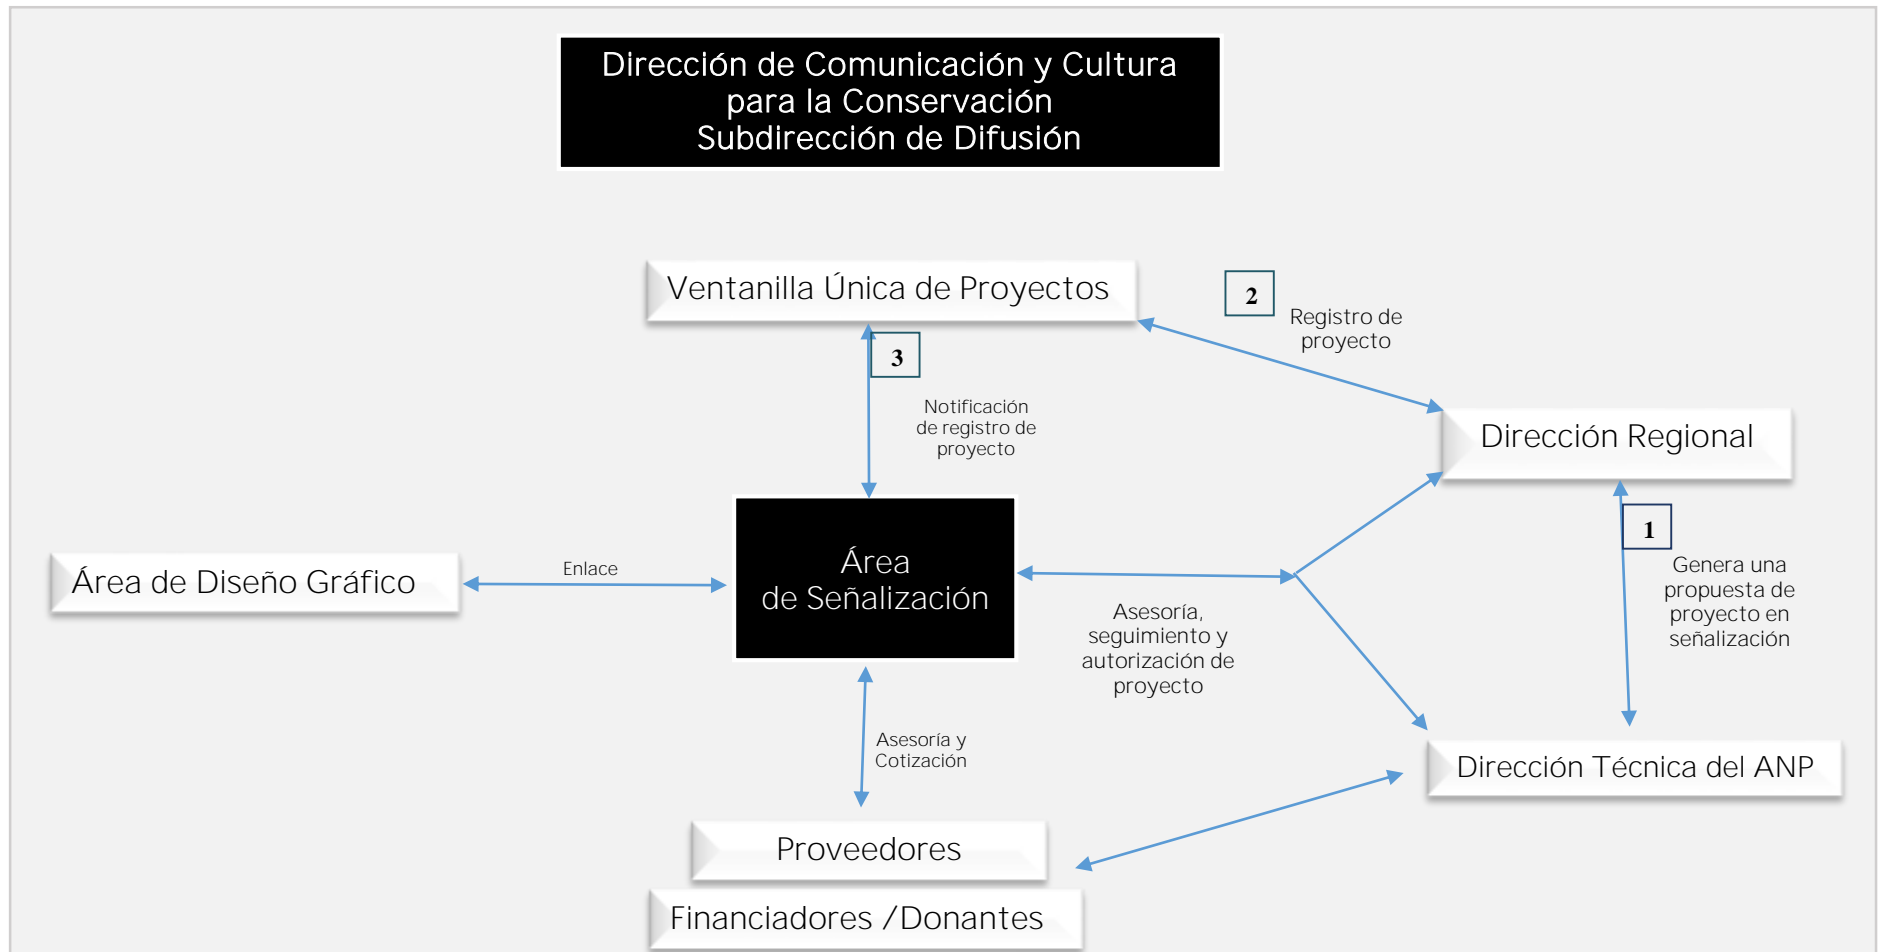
Dirección de Comunicación y Cultura para la Conservación
Subdirección de Difusión

Ventanilla Única de Proyectos

2

Registro de proyecto

3

Notificación de registro de proyecto

Dirección Regional

1

Genera una propuesta de proyecto en señalización

Área de Diseño Gráfico

Enlace

Área de Señalización

Asesoría, seguimiento y autorización de proyecto

Asesoría y Cotización

Dirección Técnica del ANP

Proveedores

Financiadores /Donantes